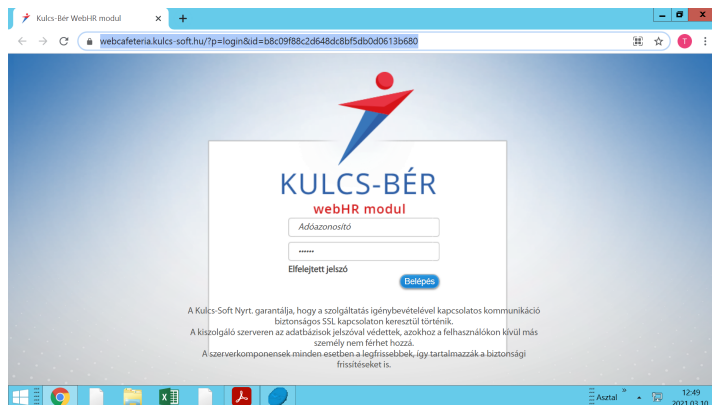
Kulcs-Bér WebHR modul
×
+
webcafeteria.kulcs-soft.hu/?p=login&id=b8c09f88c2d648dc8bf5db0d0613b680
T

KULCS-BÉR
webHR modul
Adóazonosító
••••••
Elfelejtett jelszó
Belépés

A Kulcs-Soft Nyrt. garantálja, hogy a szolgáltatás igénybevételével kapcsolatos kommunikáció biztonságos SSL kapcsolaton keresztül történik.
A kiszolgáló szerveren az adatbázisok jelszóval védettek, azokhoz a felhasználókon kívül más személy nem férhet hozzá.
A szerverkomponensek minden esetben a legfrissebbek, így tartalmazzák a biztonsági frissítéseket is.

Asztal
12:49
2021.03.10.